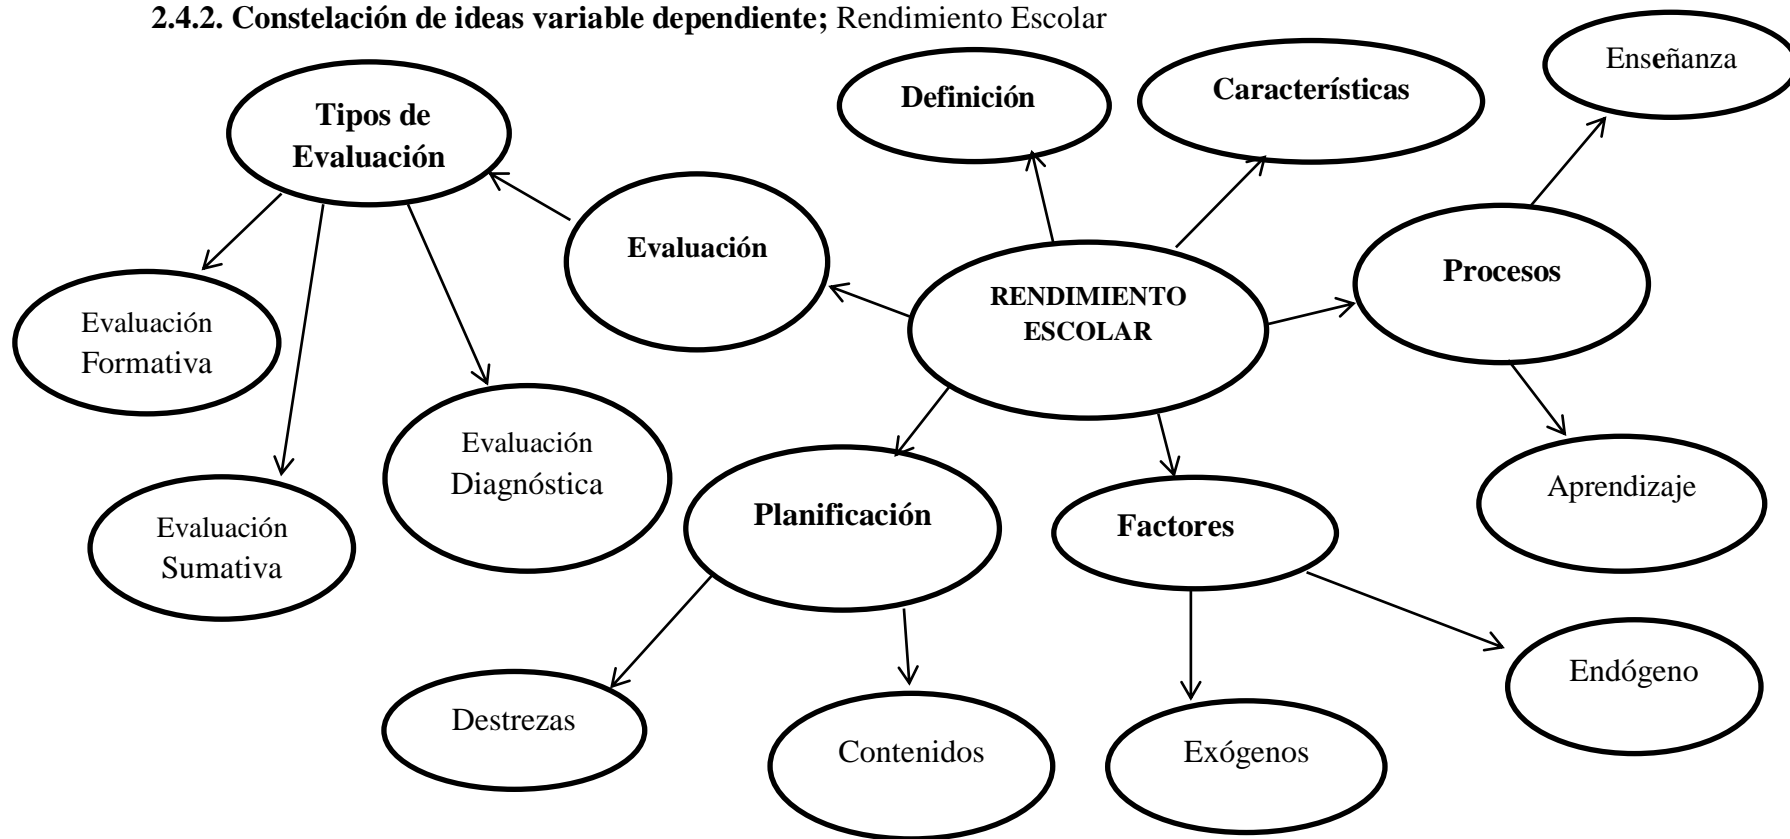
**2.4.2. Constelación de ideas variable dependiente;** Rendimiento Escolar

Tipos de Evaluación

Definición

Características

Enseñanza

Evaluación

RENDIMIENTO ESCOLAR

Procesos

Evaluación Formativa

Evaluación Diagnóstica

Evaluación Sumativa

Planificación

Factores

Aprendizaje

Destrezas

Contenidos

Exógenos

Endógeno